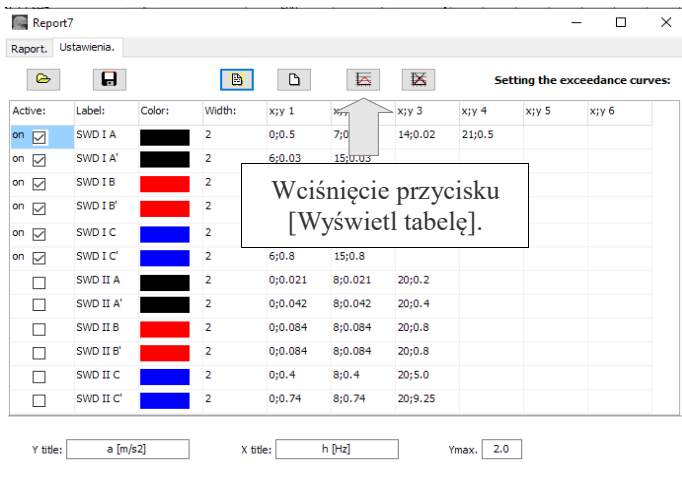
Report7

Raport. Ustawienia.

Setting the exceedance curves:

| Active: | Label: | Color: | Width: | x;y 1 | x;y 2 | x;y 3 | x;y 4 | x;y 5 | x;y 6 |
|---|---|---|---|---|---|---|---|---|---|
| on ☑ | SWD I A | | 2 | 0;0.5 | 7;0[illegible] | 14;0.02 | 21;0.5 | | |
| on ☑ | SWD I A' | | 2 | 6;0.03 | 15;0.03 | | | | |
| on ☑ | SWD I B | | 2 | | | | | | |
| on ☑ | SWD I B' | | 2 | | | | | | |
| on ☑ | SWD I C | | 2 | | | | | | |
| on ☑ | SWD I C' | | 2 | 6;0.8 | 15;0.8 | | | | |
| ☐ | SWD II A | | 2 | 0;0.021 | 8;0.021 | 20;0.2 | | | |
| ☐ | SWD II A' | | 2 | 0;0.042 | 8;0.042 | 20;0.4 | | | |
| ☐ | SWD II B | | 2 | 0;0.084 | 8;0.084 | 20;0.8 | | | |
| ☐ | SWD II B' | | 2 | 0;0.084 | 8;0.084 | 20;0.8 | | | |
| ☐ | SWD II C | | 2 | 0;0.4 | 8;0.4 | 20;5.0 | | | |
| ☐ | SWD II C' | | 2 | 0;0.74 | 8;0.74 | 20;9.25 | | | |

Wciśnięcie przycisku [Wyświetl tabelę].

Y title: a [m/s2]
X title: h [Hz]
Ymax. 2.0